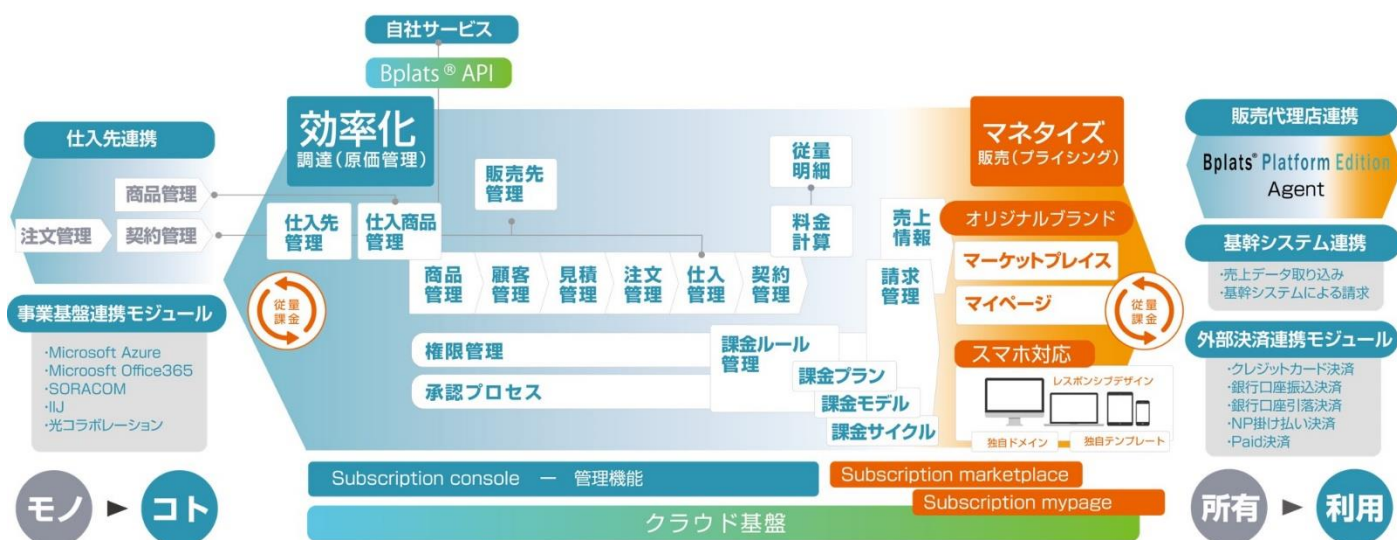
自社サービス

Bplats® API

仕入先連携

商品管理

注文管理

契約管理

事業基盤連携モジュール

·Microsoft Azure
·Microosft Office365
·SORACOM
·IIJ
·光コラボレーション

効率化
調達（原価管理）

仕入先管理

仕入商品管理

従量課金

販売先管理

従量明細

料金計算

商品管理

顧客管理

見積管理

注文管理

仕入管理

契約管理

売上情報

請求管理

権限管理

承認プロセス

課金ルール管理

課金プラン

課金モデル

課金サイクル

マネタイズ
販売（プライシング）

オリジナルブランド

マーケットプレイス

マイページ

従量課金

スマホ対応

レスポンシブデザイン

独自ドメイン

独自テンプレート

販売代理店連携

Bplats® Platform Edition
Agent

基幹システム連携

·売上データ取り込み
·基幹システムによる請求

外部決済連携モジュール

·クレジットカード決済
·銀行口座振込決済
·銀行口座引落決済
·NP掛け払い決済
·Paid決済

Subscription console ー 管理機能

Subscription marketplace

Subscription mypage

クラウド基盤

モノ ► コト

所有 ► 利用